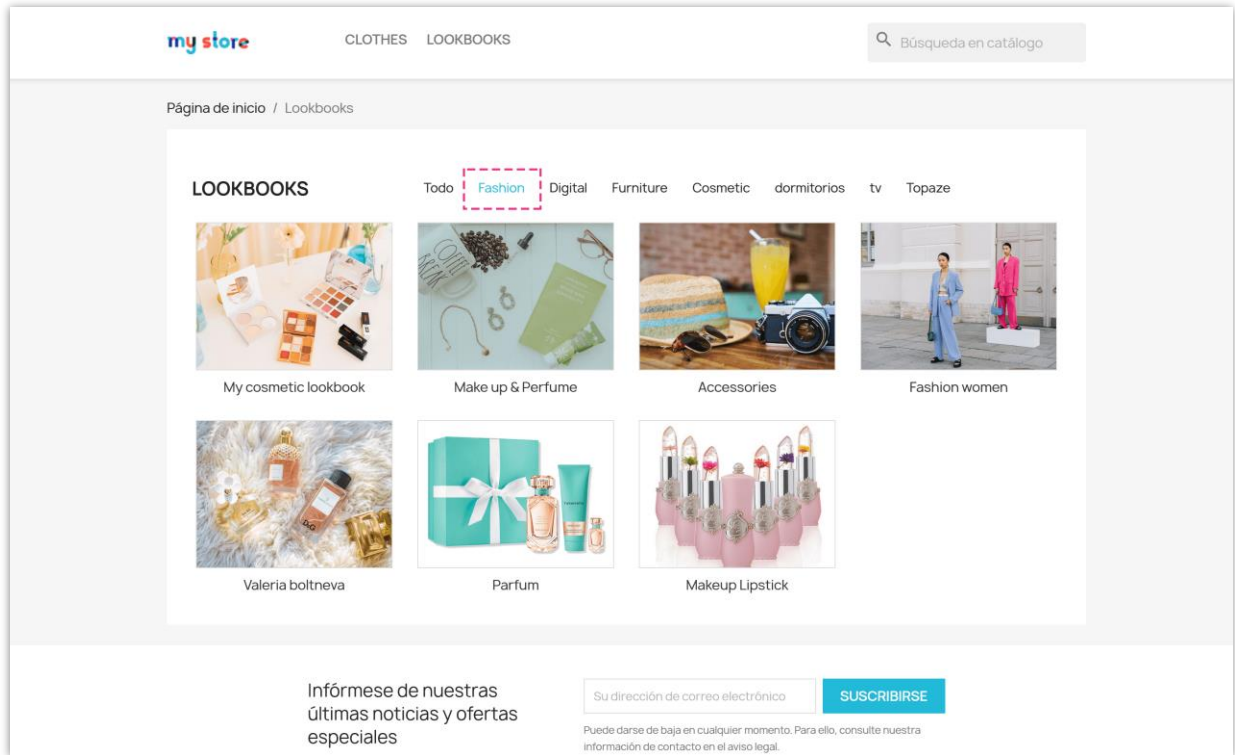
my store

CLOTHES LOOKBOOKS

Búsqueda en catálogo

Página de inicio / Lookbooks

LOOKBOOKS

Todo Fashion Digital Furniture Cosmetic dormitorios tv Topaze

My cosmetic lookbook

Make up & Perfume

Accessories

Fashion women

Valeria boltneva

Parfum

Makeup Lipstick

Infórmese de nuestras últimas noticias y ofertas especiales

Su dirección de correo electrónico

SUSCRIBIRSE

Puede darse de baja en cualquier momento. Para ello, consulte nuestra información de contacto en el aviso legal.